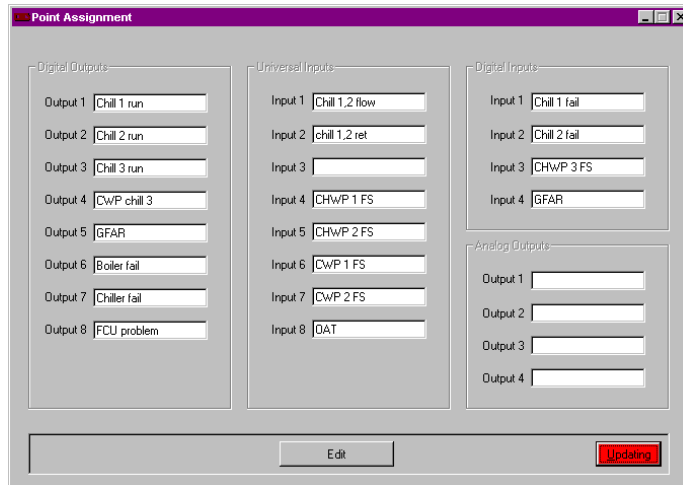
Point Assignment

Digital Outputs

Output 1 Chill 1 run
Output 2 Chill 2 run
Output 3 Chill 3 run
Output 4 CWP chill 3
Output 5 GFAR
Output 6 Boiler fail
Output 7 Chiller fail
Output 8 FCU problem

Universal Inputs

Input 1 Chill 1,2 flow
Input 2 chill 1,2 ret
Input 3
Input 4 CHWP 1 FS
Input 5 CHWP 2 FS
Input 6 CWP 1 FS
Input 7 CWP 2 FS
Input 8 OAT

Digital Inputs

Input 1 Chill 1 fail
Input 2 Chill 2 fail
Input 3 CHWP 3 FS
Input 4 GFAR

Analog Outputs

Output 1
Output 2
Output 3
Output 4

Edit

Updating